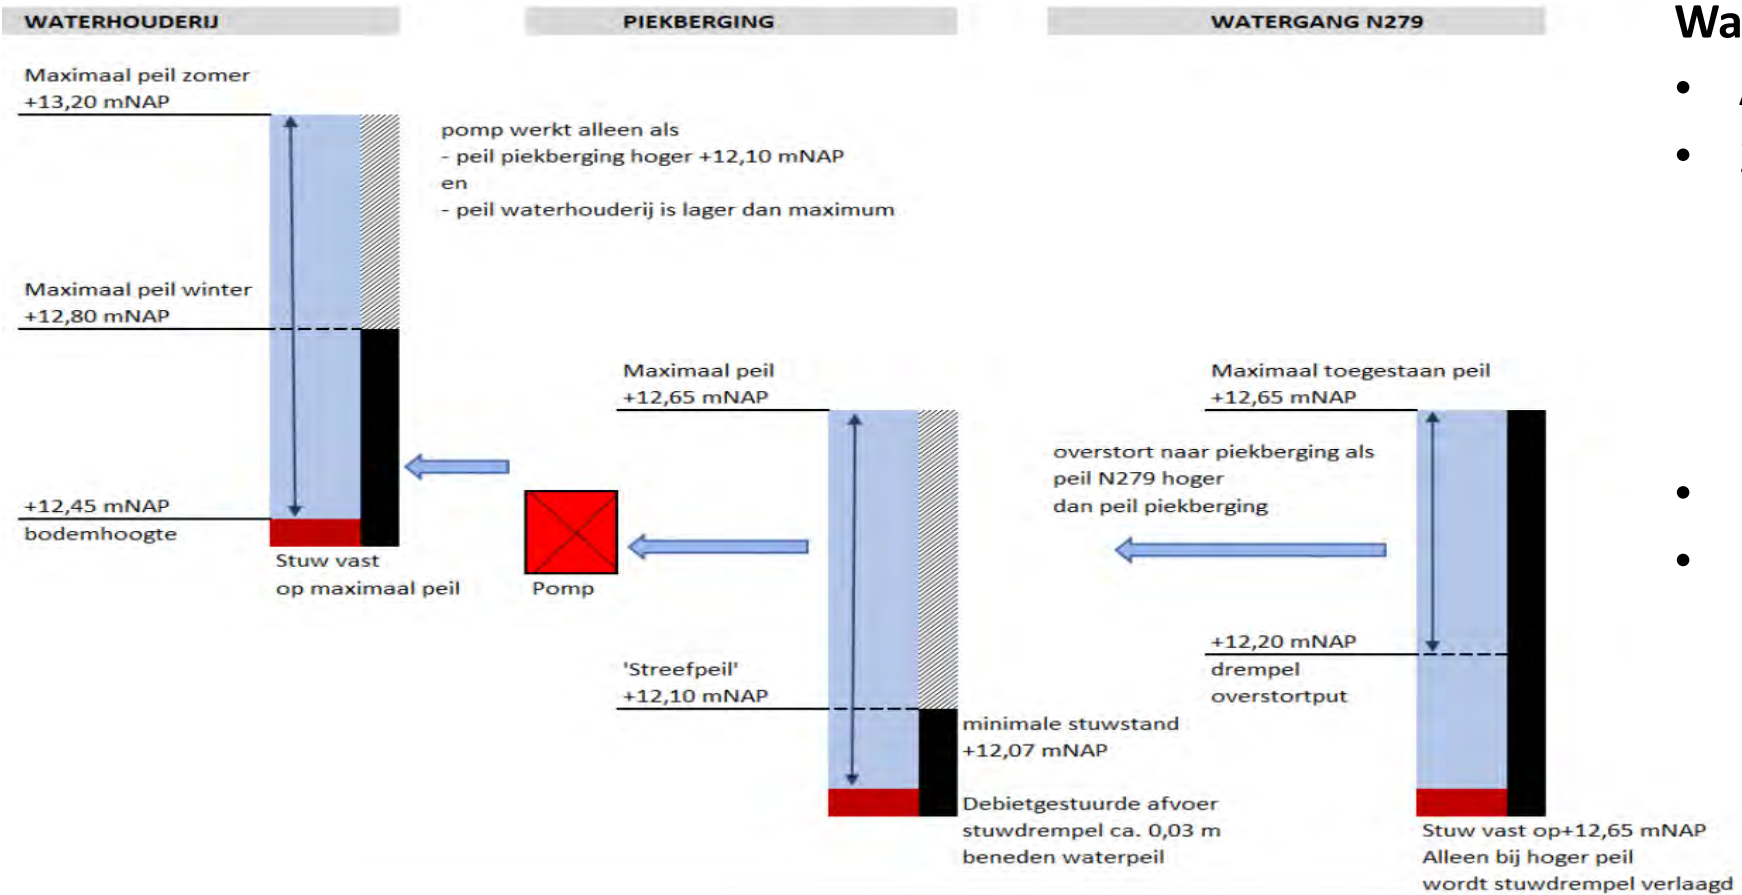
WATERHOUDERIJ

PIEKBERGING

WATERGANG N279

Wa

Maximaal peil zomer
+13,20 mNAP

pomp werkt alleen als
- peil piekberging hoger +12,10 mNAP
en
- peil waterhouderij is lager dan maximum

Maximaal peil winter
+12,80 mNAP

Maximaal peil
+12,65 mNAP

Maximaal toegestaan peil
+12,65 mNAP

overstort naar piekberging als
peil N279 hoger
dan peil piekberging

+12,45 mNAP
bodemhoogte

Stuw vast
op maximaal peil

Pomp

+12,20 mNAP
drempel
overstortput

'Streefpeil'
+12,10 mNAP

minimale stuwstand
+12,07 mNAP

Debietgestuurde afvoer
stuwdrempel ca. 0,03 m
beneden waterpeil

Stuw vast op+12,65 mNAP
Alleen bij hoger peil
wordt stuwdrempel verlaagd